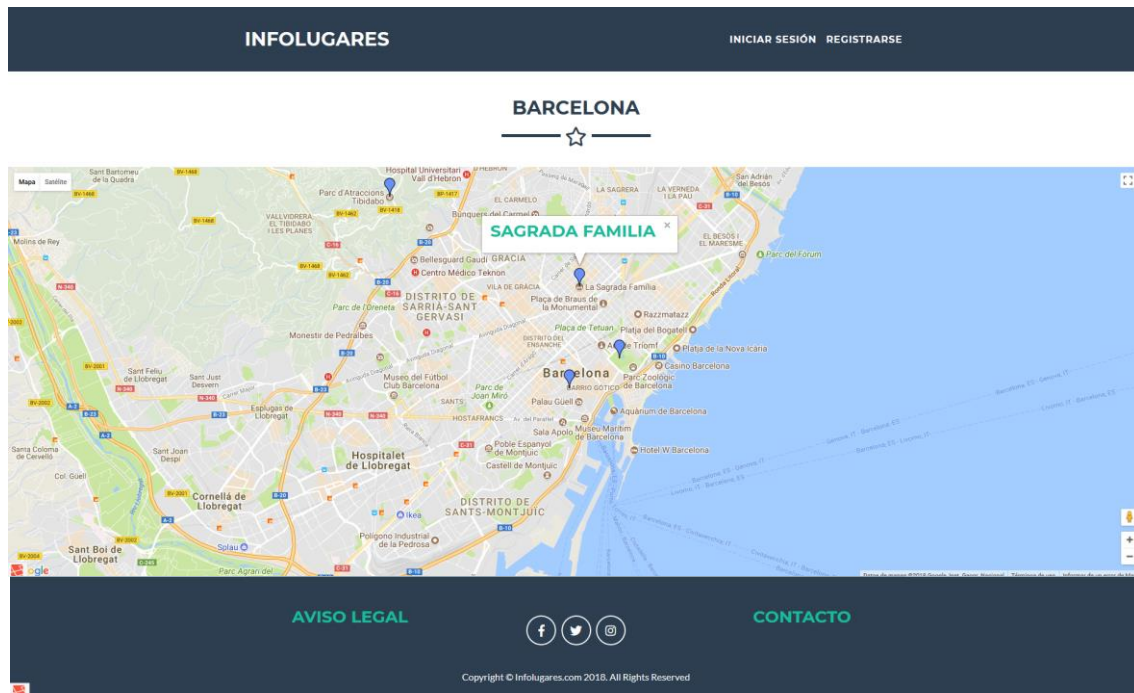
INFOLUGARES

INICIAR SESIÓN REGISTRARSE

BARCELONA

Mapa Satélite

SAGRADA FAMILIA ×

Sant Bartomeu de la Quadra
Hospital Universitari Vall d'Hebron
Parc d'Atraccions Tibidabo
EL CARMELO
LA SAGRADA
LA VERNEDA I LA PAU
Sant Adrià de Besòs
VALLVIDRERA, EL TIBIDABO I LES PLANES
Bunquers del Carmel
Molins de Rey
Bellesguard Gaudí
Centro Médico Teknon
GRACIA
EL BESÒS I EL MARESME
Parc del Fòrum
La Sagrada Familia
VILA DE GRÀCIA
DISTRITO DE SARRIÀ-SANT GERVASI
Plaça de Braus de la Monumental
Parc de l'Oreneta
Razzmatazz
Monestir de Pedralbes
Plaça de Tetuan
Platja del Bogatell
DISTRITO DEL ENSANCHE
Arc de Triomf
Platja de la Nova Icària
Casino Barcelona
Sant Feliu de Llobregat
Sant Just Desvern
Museu del Fútbol Club Barcelona
Barcelona
BARRIO GÓTICO
Parc Zoològic de Barcelona
Parc de Joan Miró
SANTS
Esplugas de Llobregat
Palau Güell
Aquàrium de Barcelona
HOSTAFRANCS
Sala Apolo
Museu Marítim de Barcelona
Santa Coloma de Cervelló
Sant Joan Despí
Hospitalet de Llobregat
Poble Espanyol de Montjuïc
Hotel W Barcelona
Col. Güell
Castell de Montjuïc
Cornellà de Llobregat
DISTRITO DE SANTS-MONTJUÏC
Ikea
Polígono Industrial de la Pedrosa
Splau
Sant Boi de Llobregat
Parc Agrari del
Google

AVISO LEGAL

CONTACTO

Copyright © Infolugares.com 2018. All Rights Reserved